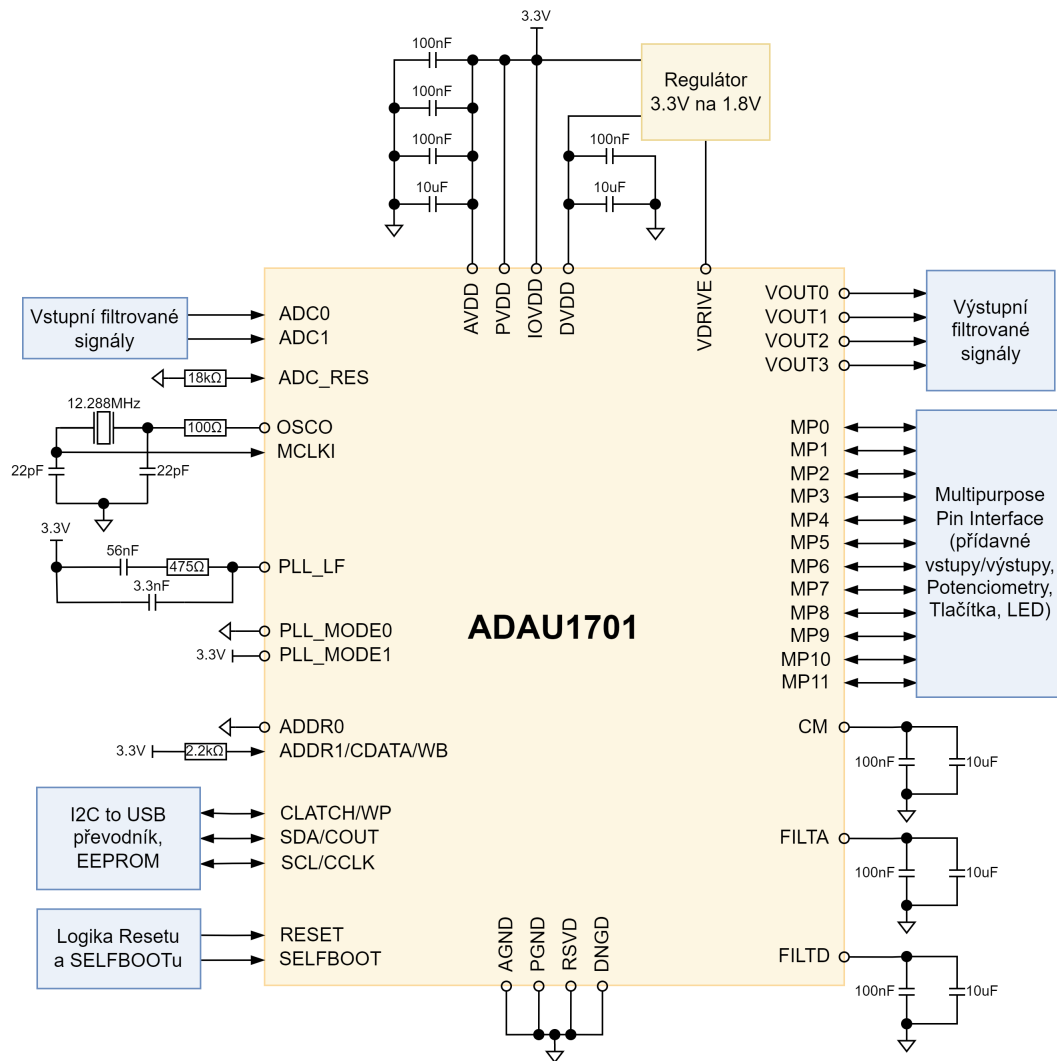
3.3V

100nF
100nF
100nF
10uF

Regulátor
3.3V na 1.8V

100nF
10uF

AVDD PVDD IOVDD DVDD VDRIVE

Vstupní filtrované signály

ADC0
ADC1
18kΩ
ADC_RES
12.288MHz
100Ω
OSCO
MCLKI
22pF
22pF
3.3V
56nF
475Ω
PLL_LF
3.3nF
PLL_MODE0
3.3V
PLL_MODE1

ADAU1701

ADDR0
3.3V
2.2kΩ
ADDR1/CDATA/WB

I2C to USB převodník, EEPROM

CLATCH/WP
SDA/COUT
SCL/CCLK

Logika Resetu a SELFBOOTu

RESET
SELFBOOT

AGND PGND RSVD DNGD

VOUT0
VOUT1
VOUT2
VOUT3

Výstupní filtrované signály

MP0
MP1
MP2
MP3
MP4
MP5
MP6
MP7
MP8
MP9
MP10
MP11

Multipurpose Pin Interface (přídavné vstupy/výstupy, Potenciometry, Tlačítka, LED)

CM
100nF
10uF
FILTA
100nF
10uF
FILTD
100nF
10uF